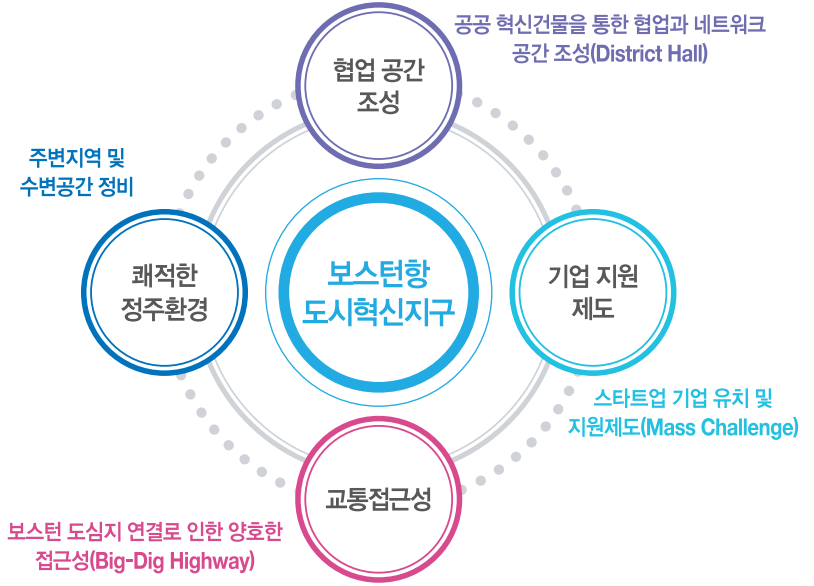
공공 혁신건물을 통한 협업과 네트워크 공간 조성(District Hall)

협업 공간 조성

주변지역 및 수변공간 정비

쾌적한 정주환경

보스턴항 도시혁신지구

기업 지원 제도

스타트업 기업 유치 및 지원제도(Mass Challenge)

교통접근성

보스턴 도심지 연결로 인한 양호한 접근성(Big-Dig Highway)